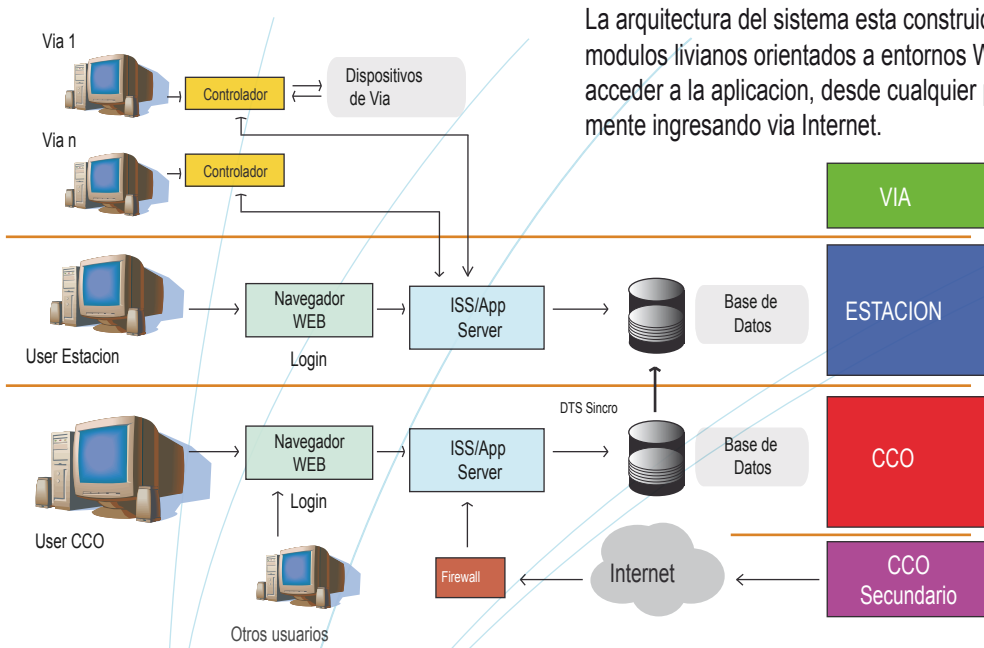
La arquitectura del sistema esta construid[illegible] modulos livianos orientados a entornos W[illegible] acceder a la aplicacion, desde cualquier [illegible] mente ingresando via Internet.

Via 1

Controlador

Dispositivos de Via

Via n

Controlador

VIA

Navegador WEB

ISS/App Server

Base de Datos

ESTACION

User Estacion

Login

DTS Sincro

Navegador WEB

ISS/App Server

Base de Datos

CCO

Login

User CCO

Firewall

Internet

CCO Secundario

Otros usuarios